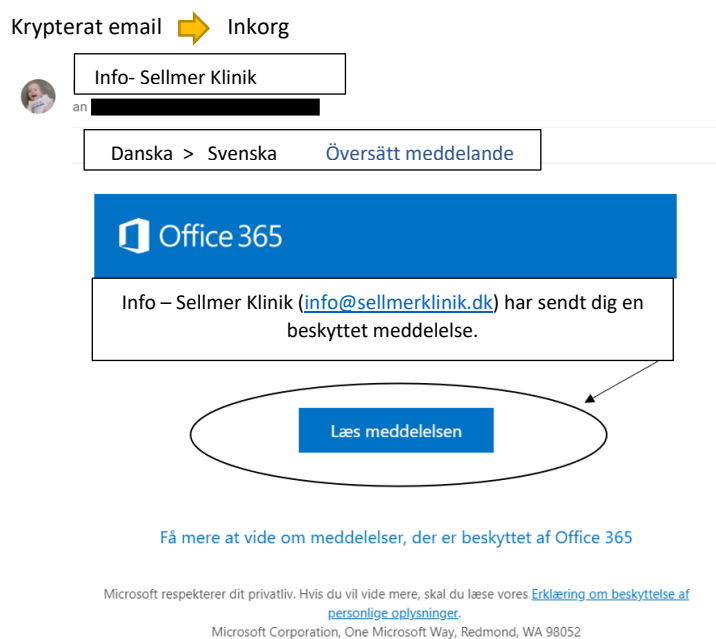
Krypterat email Inkorg

Info- Sellmer Klinik

an

Danska > Svenska Översätt meddelande

Office 365

Info – Sellmer Klinik (info@sellmerklinik.dk) har sendt dig en beskyttet meddelelse.

Læs meddelelsen

Få mere at vide om meddelelser, der er beskyttet af Office 365

Microsoft respekterer dit privatliv. Hvis du vil vide mere, skal du læse vores Erklæring om beskyttelse af personlige oplysninger.
Microsoft Corporation, One Microsoft Way, Redmond, WA 98052